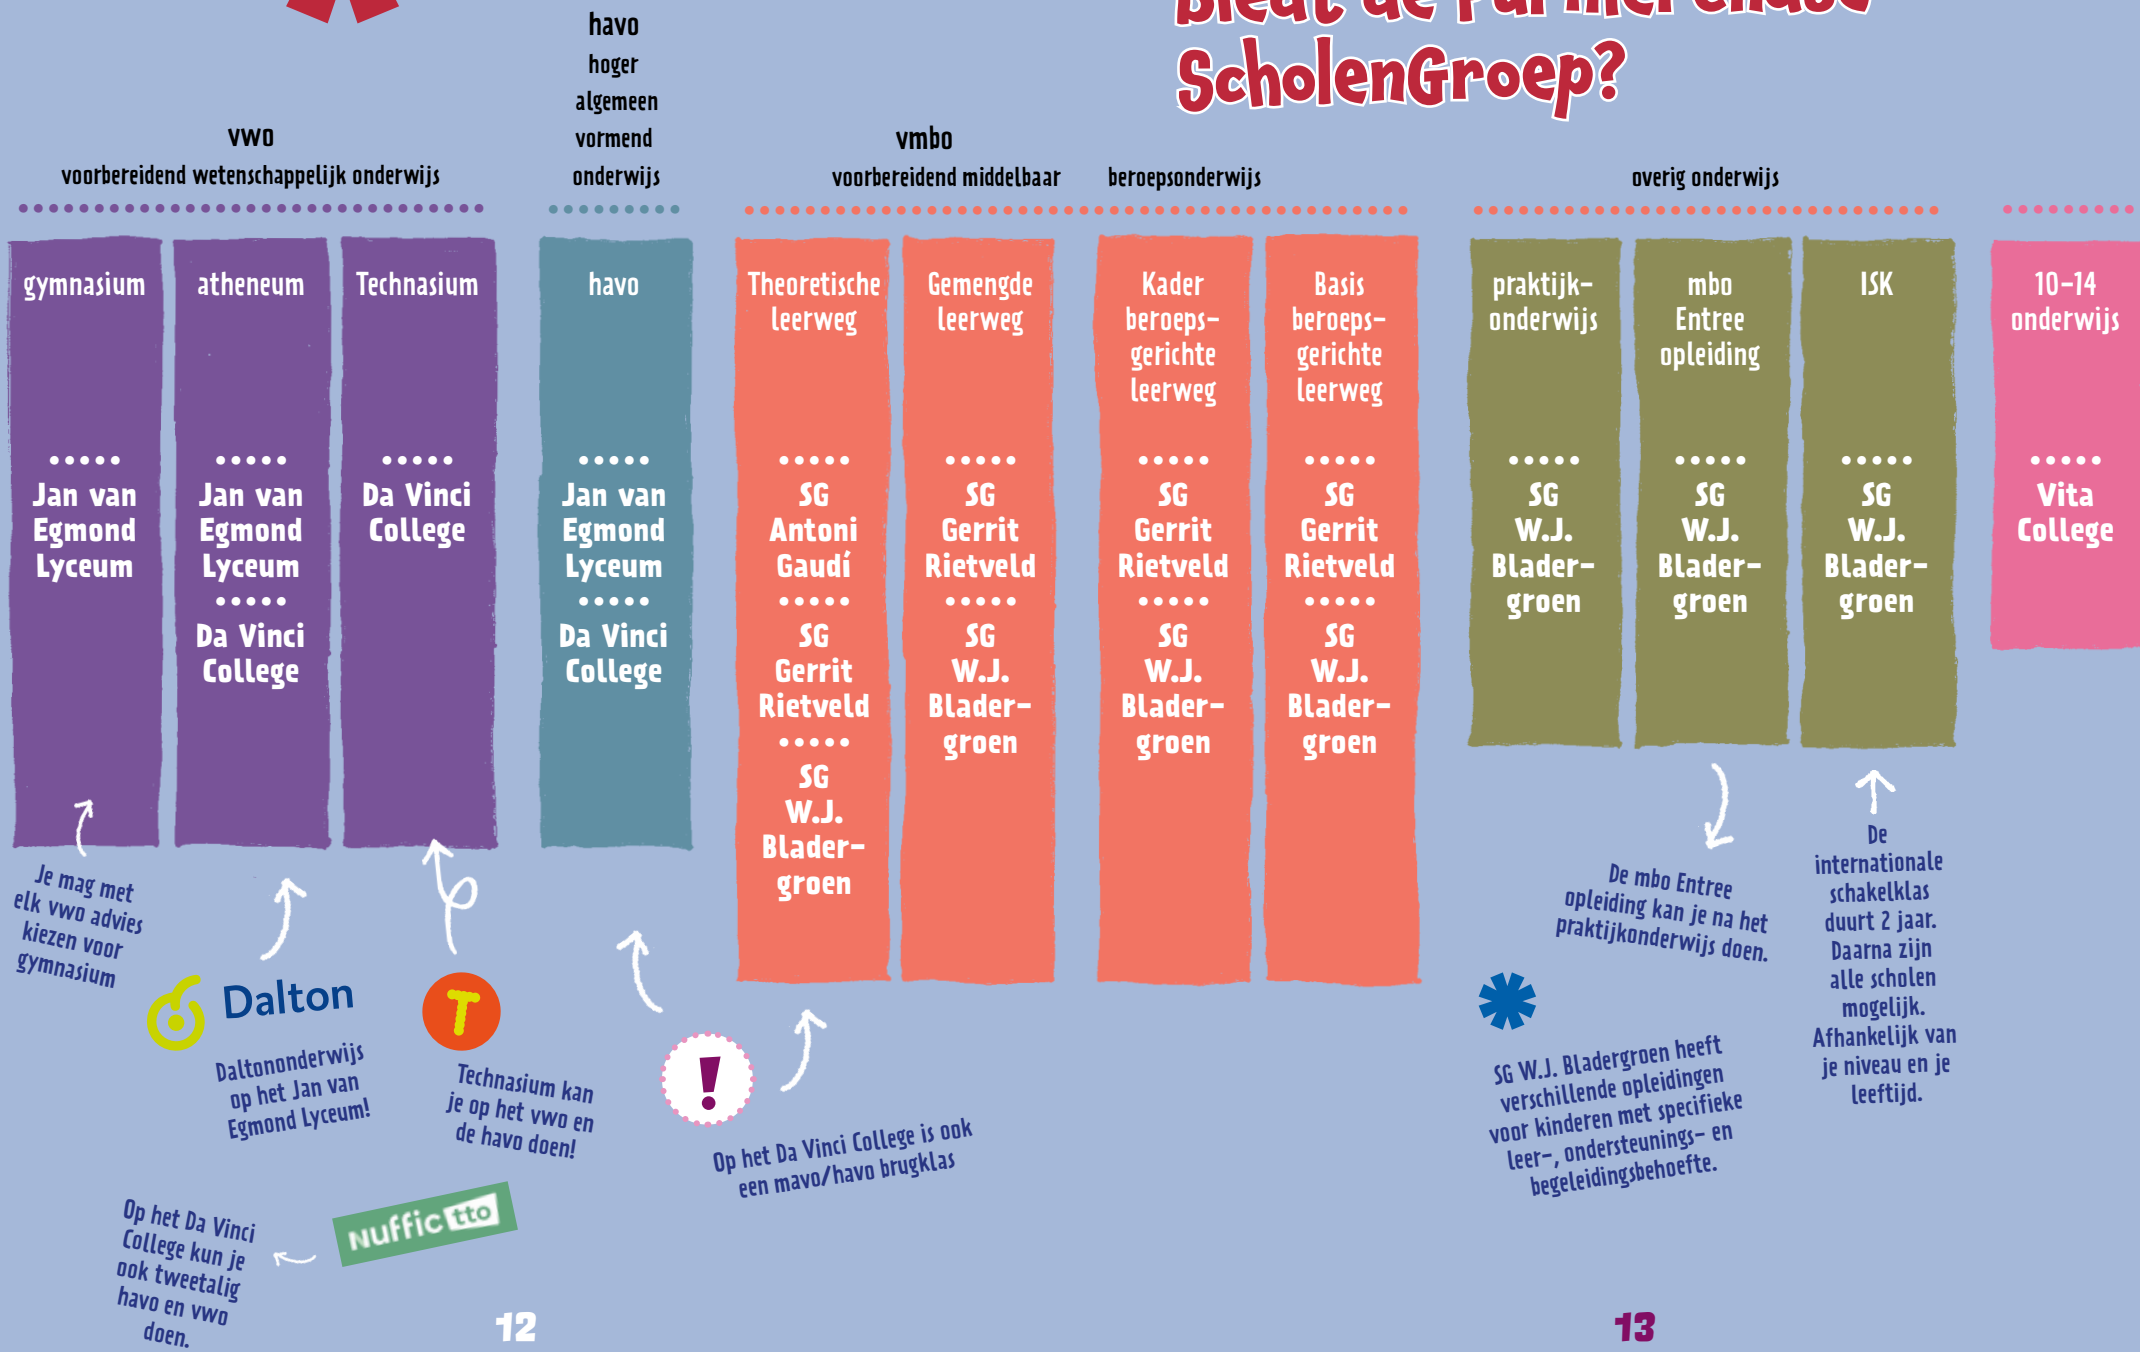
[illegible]
ScholenGroep?

vwo
voorbereidend wetenschappelijk onderwijs

havo
hoger algemeen vormend onderwijs

vmbo
voorbereidend middelbaar beroepsonderwijs

overig onderwijs

gymnasium
Jan van Egmond Lyceum

atheneum
Jan van Egmond Lyceum
Da Vinci College

Technasium
Da Vinci College

havo
Jan van Egmond Lyceum
Da Vinci College

Theoretische leerweg
SG Antoni Gaudí
SG Gerrit Rietveld
SG W.J. Bladergroen

Gemengde leerweg
SG Gerrit Rietveld
SG W.J. Bladergroen

Kader beroepsgerichte leerweg
SG Gerrit Rietveld
SG W.J. Bladergroen

Basis beroepsgerichte leerweg
SG Gerrit Rietveld
SG W.J. Bladergroen

praktijkonderwijs
SG W.J. Bladergroen

mbo Entree opleiding
SG W.J. Bladergroen

ISK
SG W.J. Bladergroen

10-14 onderwijs
Vita College

Je mag met elk vwo advies kiezen voor gymnasium

Dalton

Daltononderwijs op het Jan van Egmond Lyceum!

T

Technasium kan je op het vwo en de havo doen!

!

Op het Da Vinci College is ook een mavo/havo brugklas

De mbo Entree opleiding kan je na het praktijkonderwijs doen.

SG W.J. Bladergroen heeft verschillende opleidingen voor kinderen met specifieke leer-, ondersteunings- en begeleidingsbehoefte.

De internationale schakelklas duurt 2 jaar. Daarna zijn alle scholen mogelijk. Afhankelijk van je niveau en je leeftijd.

Op het Da Vinci College kun je ook tweetalig havo en vwo doen.

Nuffic tto

12

13